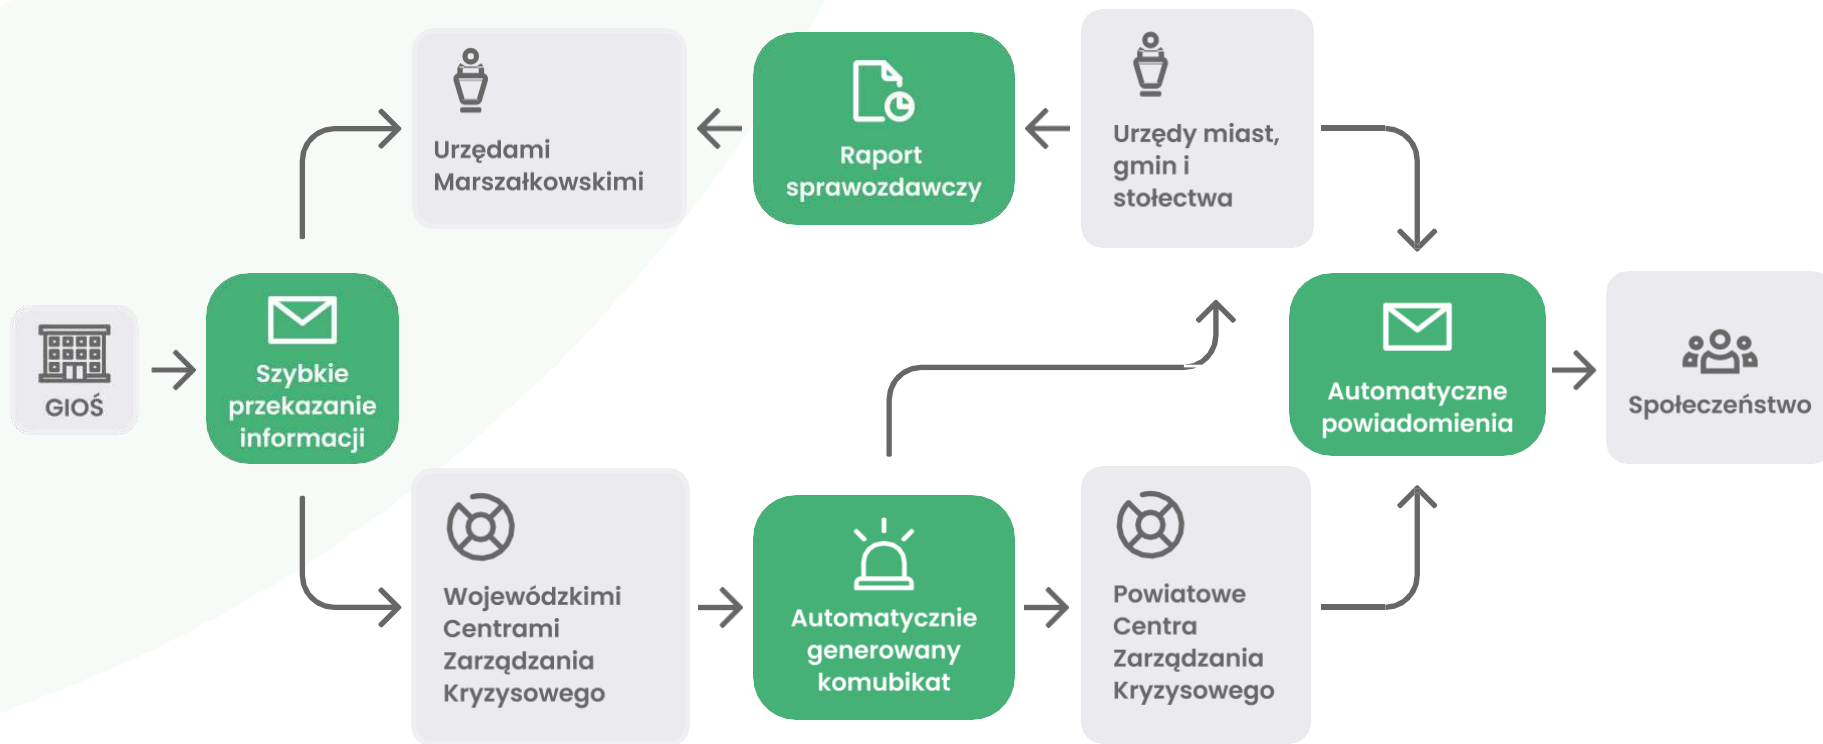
GIOŚ

Szybkie przekazanie informacji

Urzędami Marszałkowskimi

Raport sprawozdawczy

Urzędy miast, gmin i stołectwa

Wojewódzkimi Centrami Zarządzania Kryzysowego

Automatycznie generowany komubikat

Powiatowe Centra Zarządzania Kryzysowego

Automatyczne powiadomienia

Społeczeństwo